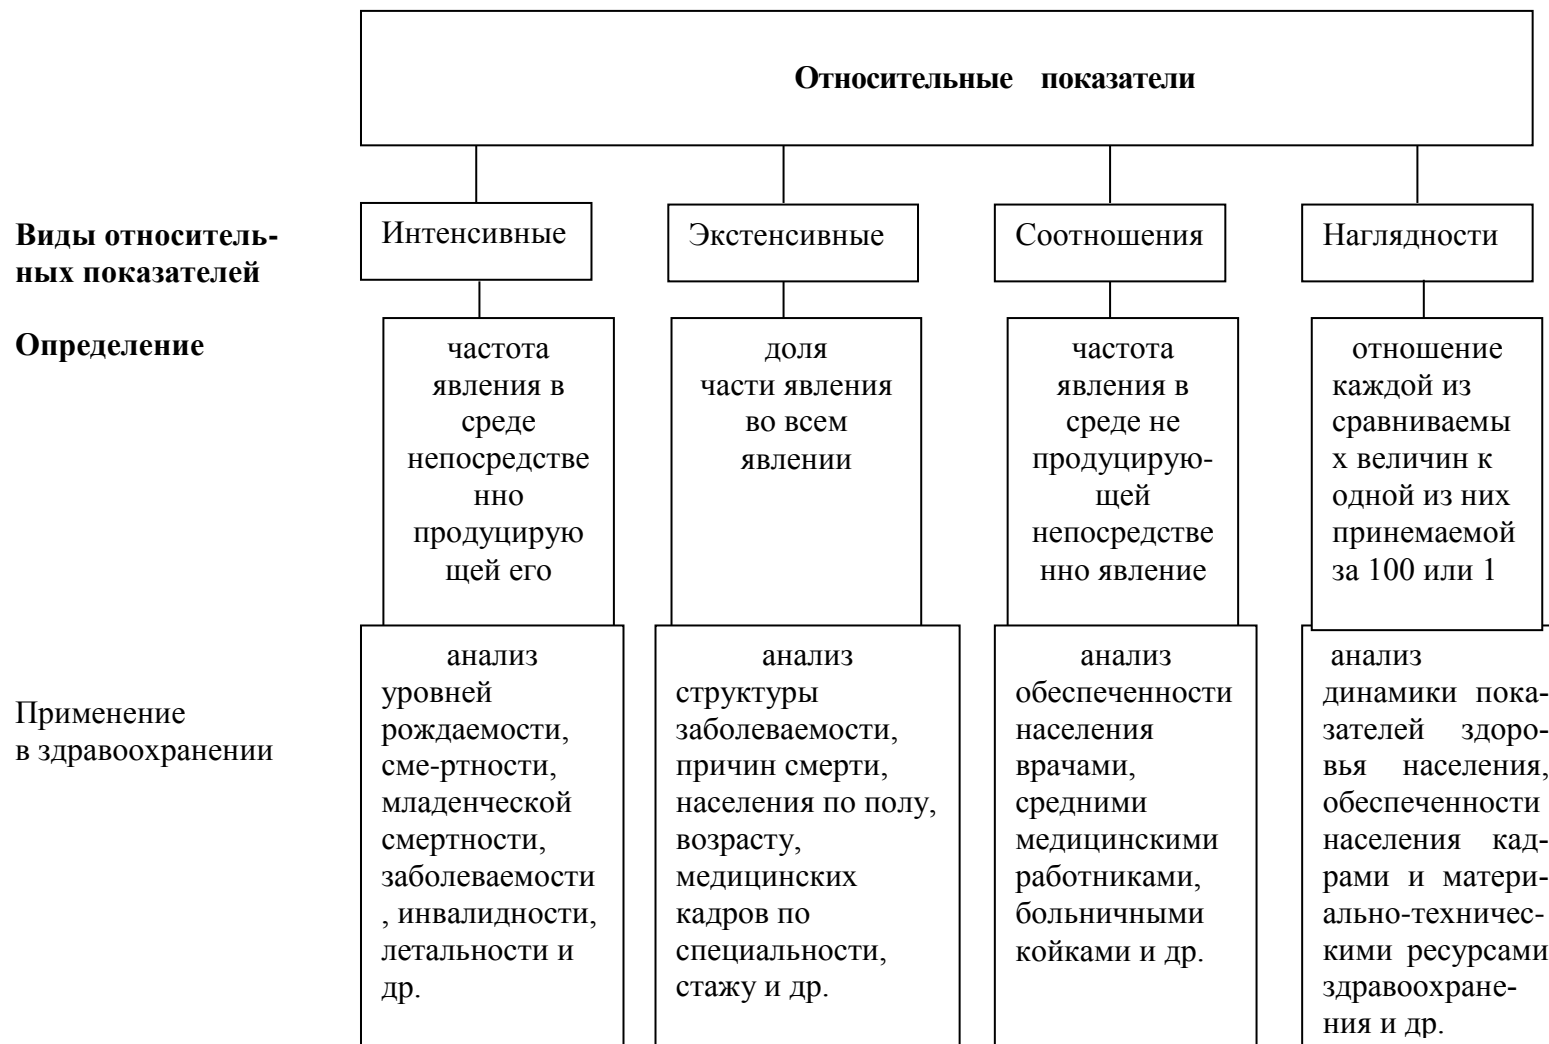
Относительные показатели

Виды относительных показателей

Интенсивные

Экстенсивные

Соотношения

Наглядности

Определение

частота явления в среде непосредственно продуцирующей его

доля части явления во всем явлении

частота явления в среде не продуцирующей непосредственно явление

отношение каждой из сравниваемых величин к одной из них принемаемой за 100 или 1

Применение в здравоохранении

анализ уровней рождаемости, сме-ртности, младенческой смертности, заболеваемости, инвалидности, летальности и др.

анализ структуры заболеваемости, причин смерти, населения по полу, возрасту, медицинских кадров по специальности, стажу и др.

анализ обеспеченности населения врачами, средними медицинскими работниками, больничными койками и др.

анализ динамики показателей здоровья населения, обеспеченности населения кадрами и материально-техническими ресурсами здравоохранения и др.